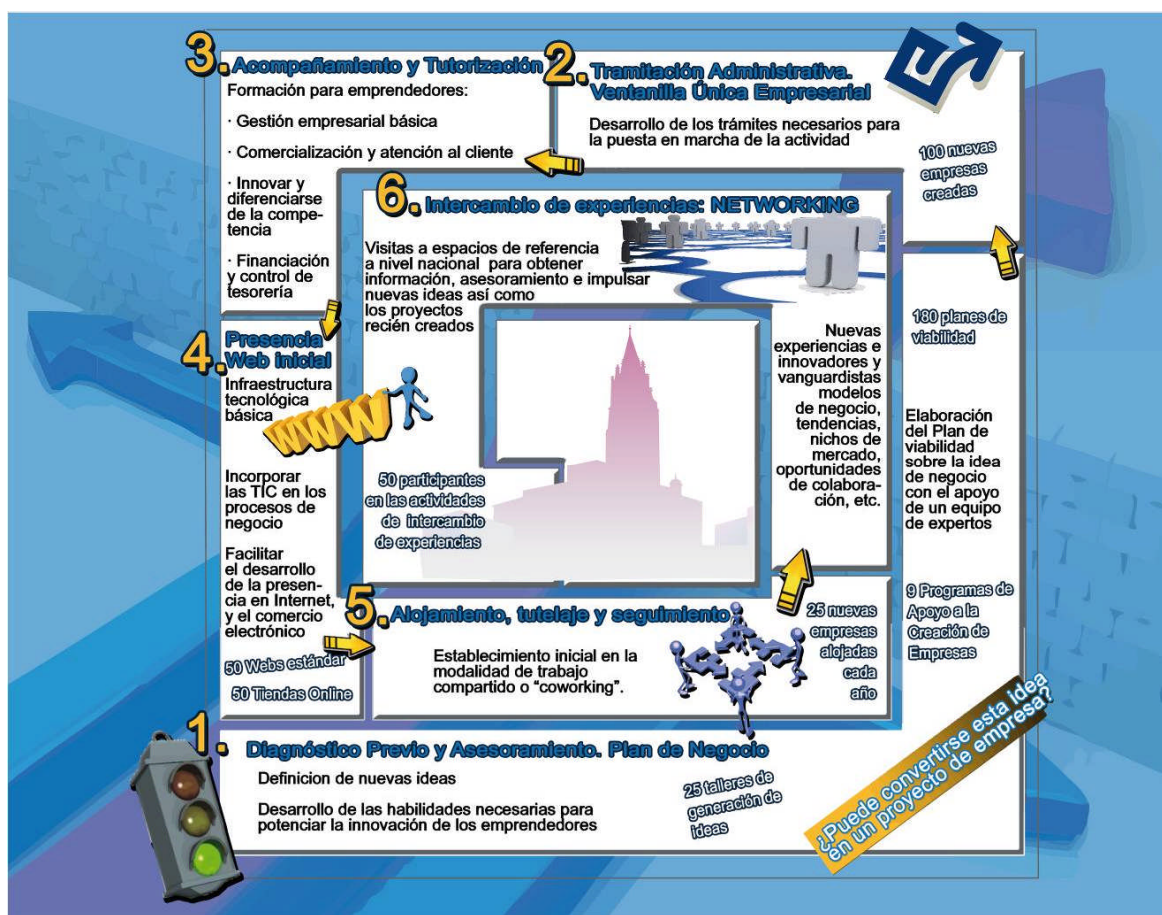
3. Acompañamiento y Tutorización

Formación para emprendedores:

· Gestión empresarial básica

· Comercialización y atención al cliente

· Innovar y diferenciarse de la competencia

· Financiación y control de tesorería

2. Tramitación Administrativa. Ventanilla Única Empresarial

Desarrollo de los trámites necesarios para la puesta en marcha de la actividad

100 nuevas empresas creadas

6. Intercambio de experiencias: NETWORKING

Visitas a espacios de referencia a nivel nacional para obtener información, asesoramiento e impulsar nuevas ideas así como los proyectos recién creados

Nuevas experiencias e innovadores y vanguardistas modelos de negocio, tendencias, nichos de mercado, oportunidades de colaboración, etc.

180 planes de viabilidad

Elaboración del Plan de viabilidad sobre la idea de negocio con el apoyo de un equipo de expertos

4. Presencia Web inicial

Infraestructura tecnológica básica

WWW

Incorporar las TIC en los procesos de negocio

Facilitar el desarrollo de la presencia en Internet, y el comercio electrónico

50 participantes en las actividades de intercambio de experiencias

9 Programas de Apoyo a la Creación de Empresas

5. Alojamiento, tutelaje y seguimiento

Establecimiento inicial en la modalidad de trabajo compartido o "coworking".

25 nuevas empresas alojadas cada año

50 Webs estándar

50 Tiendas Online

1. Diagnóstico Previo y Asesoramiento. Plan de Negocio

Definicion de nuevas ideas

Desarrollo de las habilidades necesarias para potenciar la innovación de los emprendedores

25 talleres de generación de ideas

¿Puede convertirse esta idea en un proyecto de empresa?